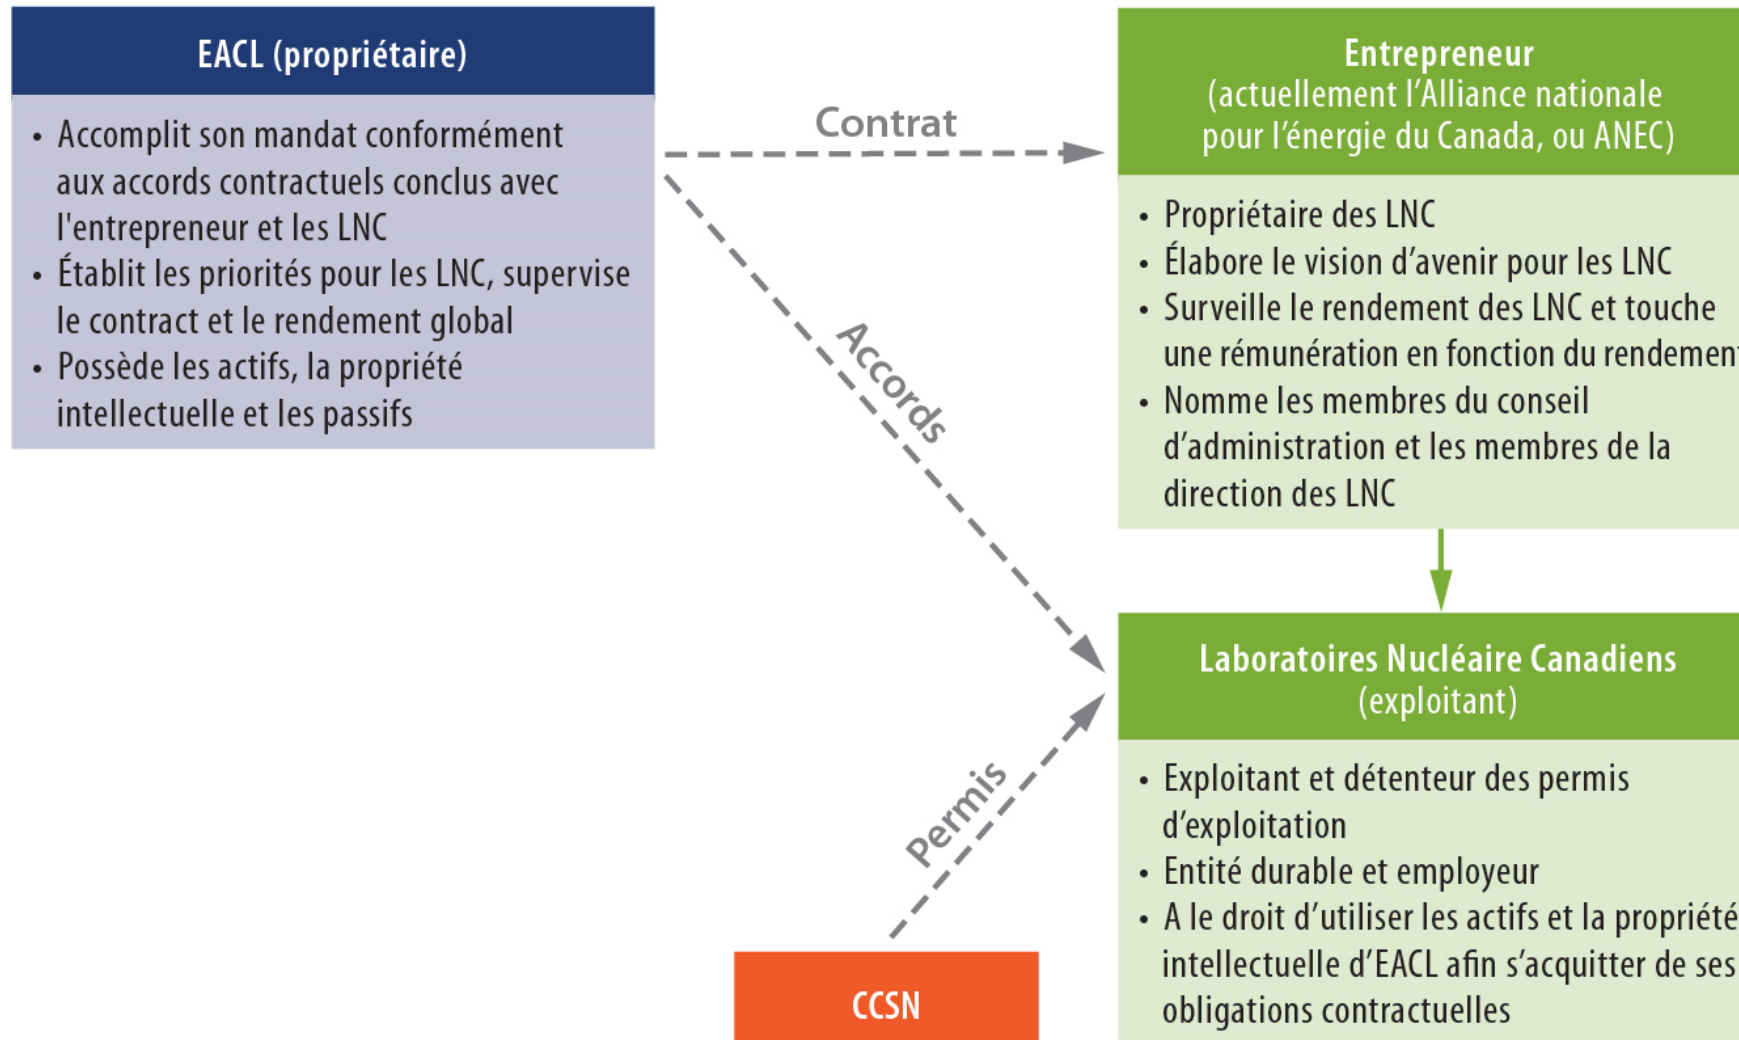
EACL (propriétaire)

- Accomplit son mandat conformément aux accords contractuels conclus avec l'entrepreneur et les LNC
- Établit les priorités pour les LNC, supervise le contract et le rendement global
- Possède les actifs, la propriété intellectuelle et les passifs

Contrat

Accords

Entrepreneur (actuellement l'Alliance nationale pour l'énergie du Canada, ou ANEC)

- Propriétaire des LNC
- Élabore le vision d'avenir pour les LNC
- Surveille le rendement des LNC et touche une rémunération en fonction du rendemen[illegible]
- Nomme les membres du conseil d'administration et les membres de la direction des LNC

Laboratoires Nucléaire Canadiens (exploitant)

- Exploitant et détenteur des permis d'exploitation
- Entité durable et employeur
- A le droit d'utiliser les actifs et la propriété intellectuelle d'EACL afin s'acquitter de ses obligations contractuelles

Permis

CCSN